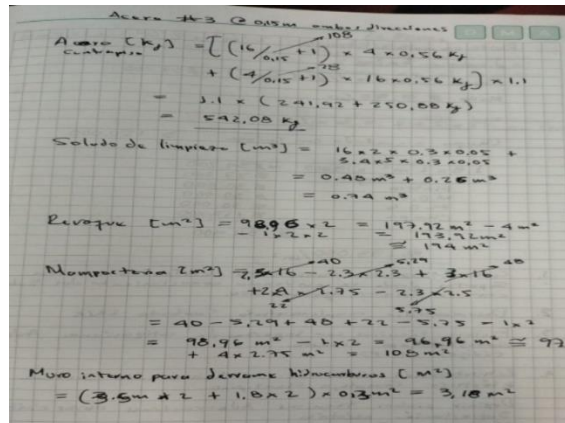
Acero #3 @ 0,15m ambas direcciones

Acero [kg] = [ (16/0,15 + 1) × 4 × 0,56 kg
cualquiera

108

+ (4/0,15 + 1) × 16 × 0,56 kg ] × 1,1

28

= 1,1 × ( 241,92 + 250,88 kg )

= 542,08 kg

Solado de limpieza [m³] = 16 × 2 × 0,3 × 0,05 + 5,4 × 5 × 0,3 × 0,05

= 0,48 m³ + 0,26 m³

= 0,74 m³

Revoque [m²] = 98,96 × 2 = 197,92 m² − 4 m²
− 1 × 2 × 2 = 193,92 m²
≅ 194 m²

Mampostería [m²] = 2,5 × 16 − 2,3 × 2,3 + 2,5 × 16
40 5,29 40

+ 2,4 × 1,75 − 2,3 × 2,5
22 5,75

= 40 − 5,29 + 40 + 22 − 5,75 − 1 × 2

= 98,96 m² − 1 × 2 = 96,96 m² ≅ 97
+ 4 × 2,75 m² = 108 m²

Muro interno para derrame hidrosanitarios [m²]

= (3,5 m × 2 + 1,8 × 2) × 0,3 m² = 3,18 m²